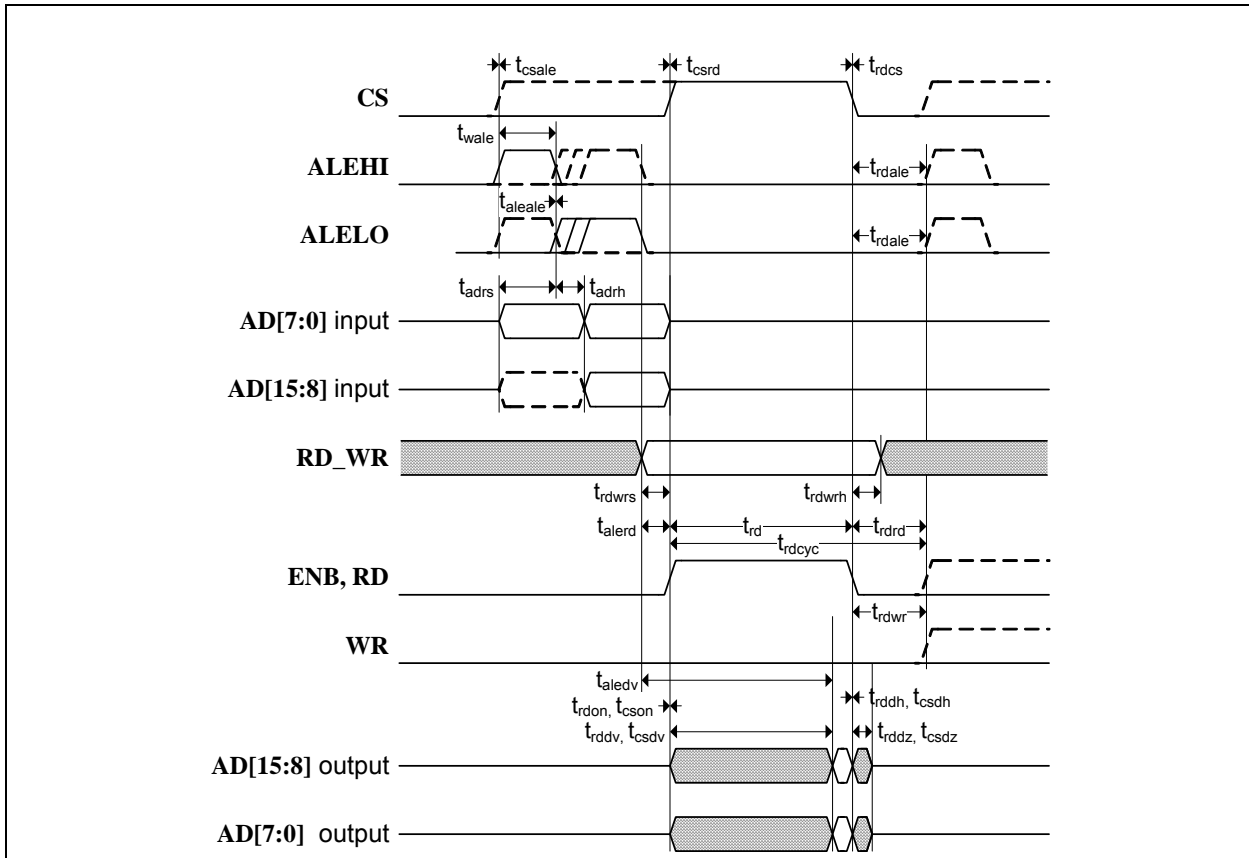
$t_{csale}$
$t_{csrd}$
$t_{rdcs}$
CS
$t_{wale}$
ALEHI
$t_{rdale}$
$t_{aleale}$
ALELO
$t_{rdale}$
$t_{adrs}$
$t_{adrh}$
AD[7:0] input
AD[15:8] input
RD_WR
$t_{rdwrs}$
$t_{rdwrh}$
$t_{alerd}$
$t_{rd}$
$t_{rdrd}$
$t_{rdcyc}$
ENB, RD
$t_{rdwr}$
WR
$t_{aledv}$
$t_{rddh}$, $t_{csdh}$
$t_{rdon}$, $t_{cson}$
$t_{rddv}$, $t_{csdv}$
$t_{rddz}$, $t_{csdz}$
AD[15:8] output
AD[7:0] output